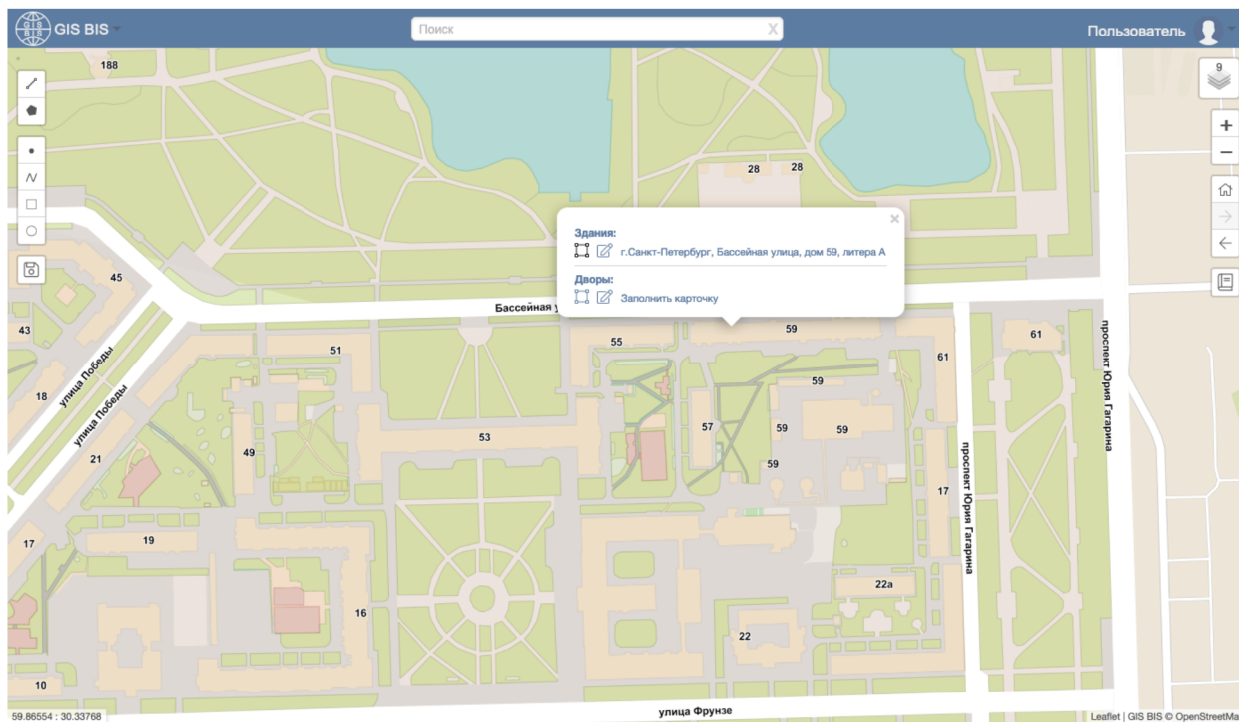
GIS BIS

Поиск

Пользователь

9

188

28 28

Здания:
г.Санкт-Петербург, Бассейная улица, дом 59, литера А

Дворы:
Заполнить карточку

45

43

Бассейная у

55

59

61

61

проспект Юрия Гагарина

51

59

улица Победы

улица Победы

18

53

57

59

59

59

проспект Юрия Гагарина

21

49

17

17

19

22а

16

22

10

59.86554 : 30.33768

улица Фрунзе

Leaflet | GIS BIS © OpenStreetMa